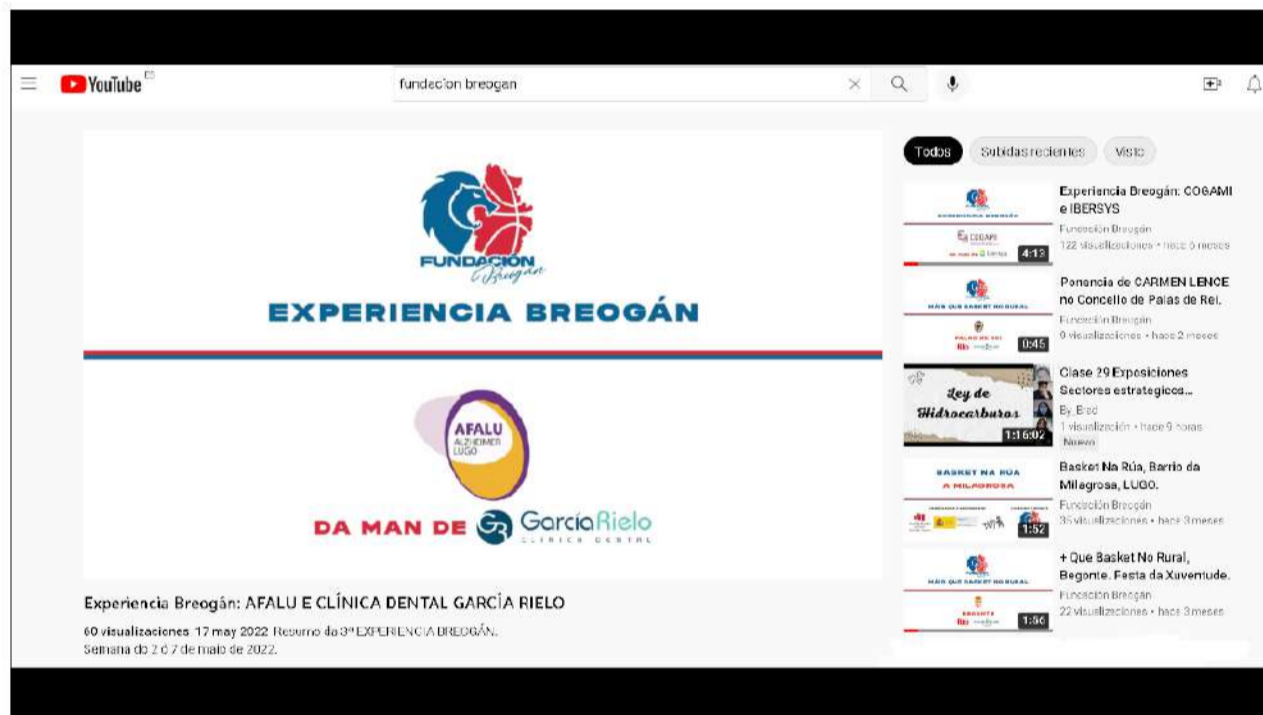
YouTube

fundacion breogan

FUNDACIÓN Breogán

EXPERIENCIA BREOGÁN

AFALU ALZHEIMER LUGO

DA MAN DE GarcíaRielo CLÍNICA DENTAL

Experiencia Breogán: AFALU E CLÍNICA DENTAL GARCÍA RIELO

60 visualizaciones 17 may 2022 Resumo da 3ª EXPERIENCIA BREOGÁN. Semana do 2 ó 7 de maio de 2022.

Todos Subidas recientes Visto

4:13
Experiencia Breogán: COGAMI e IBERSYS
Fundación Breogán
122 visualizaciones • hace 6 meses

0:45
Ponencia de CARMEN LENCE no Concello de Palas de Rei.
Fundación Breogán
9 visualizaciones • hace 2 meses

Ley de Hidrocarburos
1:16:02
Clase 29 Exposiciones Sectores estrategicos...
By Bted
1 visualización • hace 9 horas
Nuevo

BASKET NA RÚA A MILAGROSA
1:52
Basket Na Rúa, Barrio da Milagrosa, LUGO.
Fundación Breogán
35 visualizaciones • hace 3 meses

1:56
+ Que Basket No Rural, Begonte. Festa da Xuventude.
Fundación Breogán
22 visualizaciones • hace 3 meses